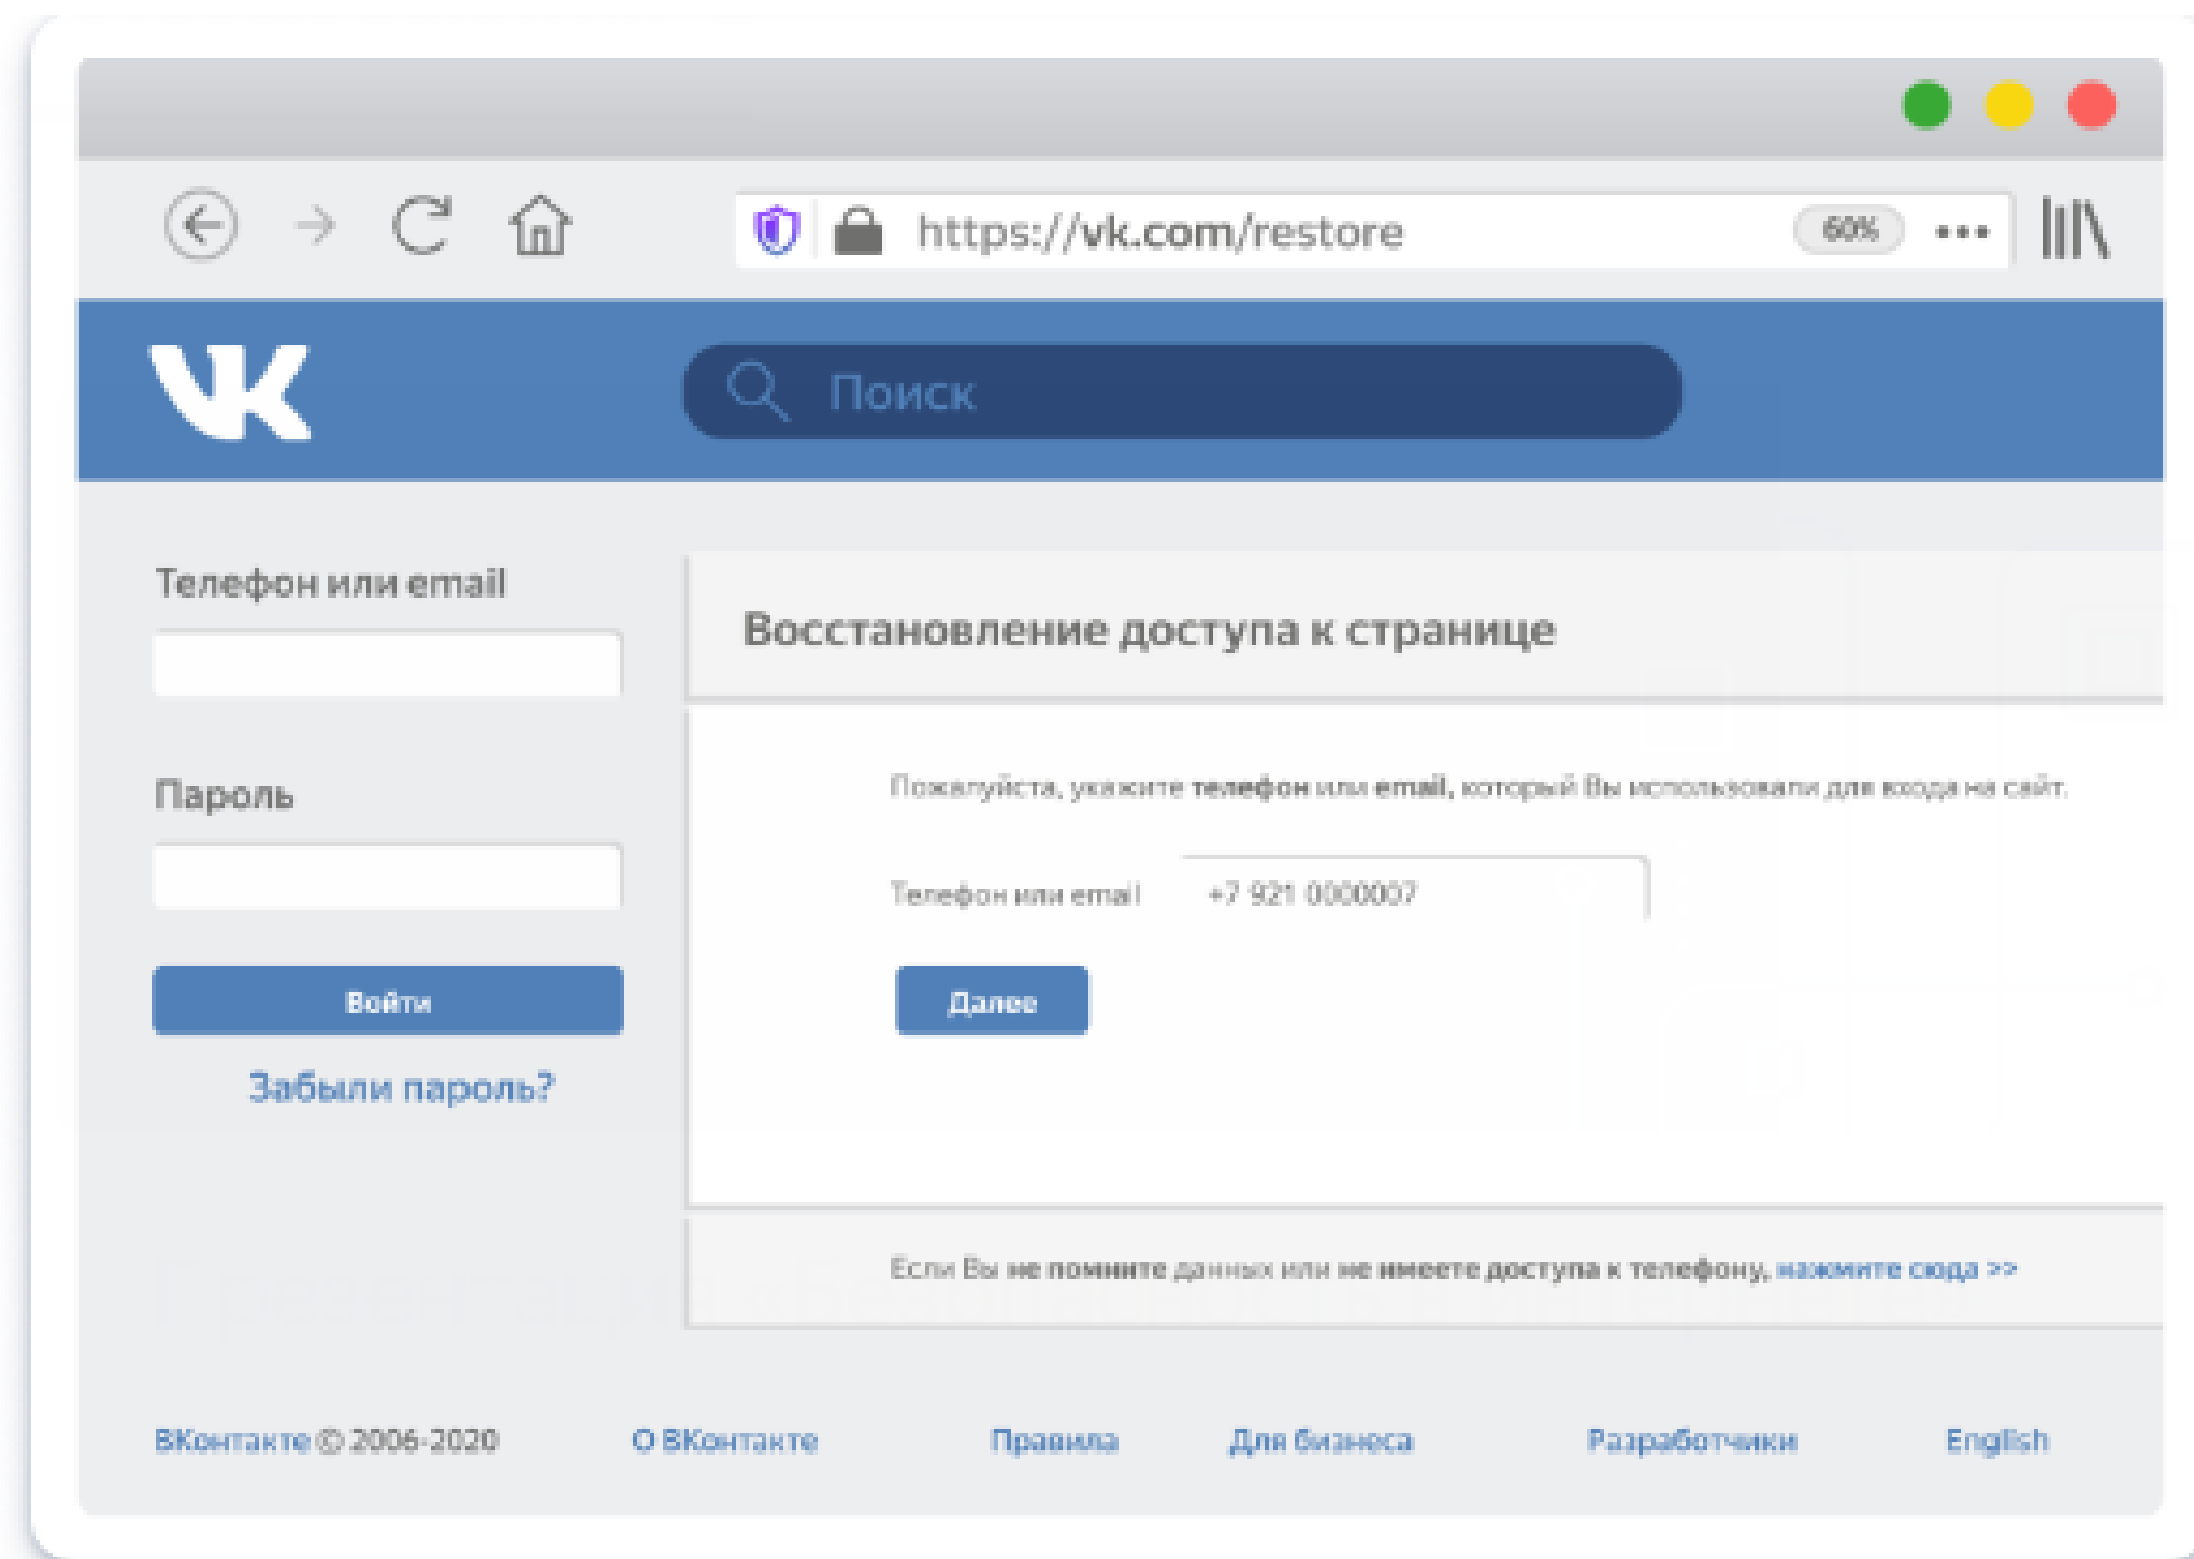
https://vk.com/restore

60%

Поиск

Телефон или email

Пароль

Войти

Забыли пароль?

Восстановление доступа к странице

Пожалуйста, укажите телефон или email, который Вы использовали для входа на сайт.

Телефон или email +7 921 0000007

Далее

Если Вы не помните данных или не имеете доступа к телефону, нажмите сюда >>

ВКонтакте © 2006-2020 О ВКонтакте Правила Для бизнеса Разработчики English